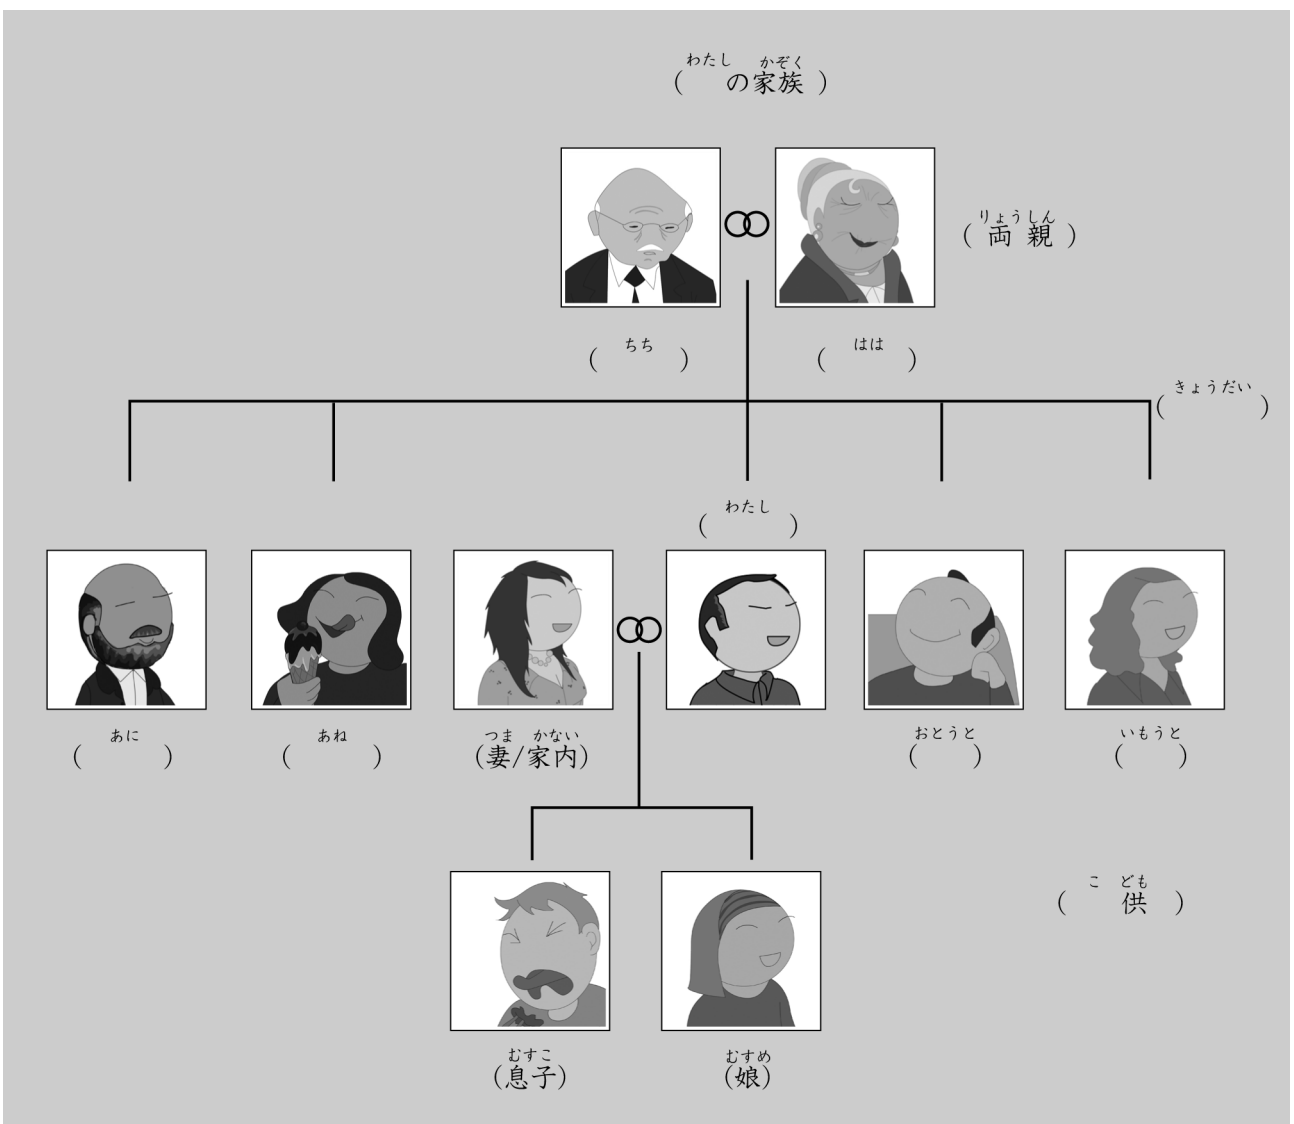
わたし かぞく
( の家族 )

りょうしん
( 両 親 )

ちち
( )

はは
( )

きょうだい
( )

わたし
( )

あに
( )

あね
( )

つま かない
(妻/家内)

おとうと
( )

いもうと
( )

こ ども
( 供 )

むすこ
(息子)

むすめ
(娘)